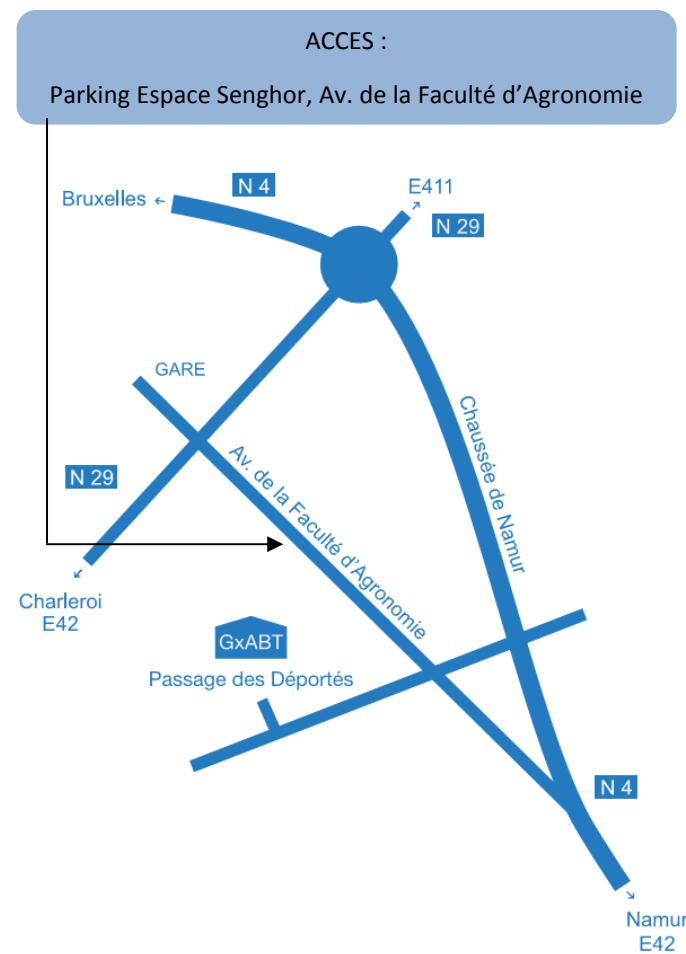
ACCES :

Parking Espace Senghor, Av. de la Faculté d'Agronomie

Bruxelles
N 4
E411
N 29
GARE
Chaussée de Namur
Av. de la Faculté d'Agronomie
N 29
Charleroi
E42
GxABT
Passage des Déportés
N 4
Namur
E42